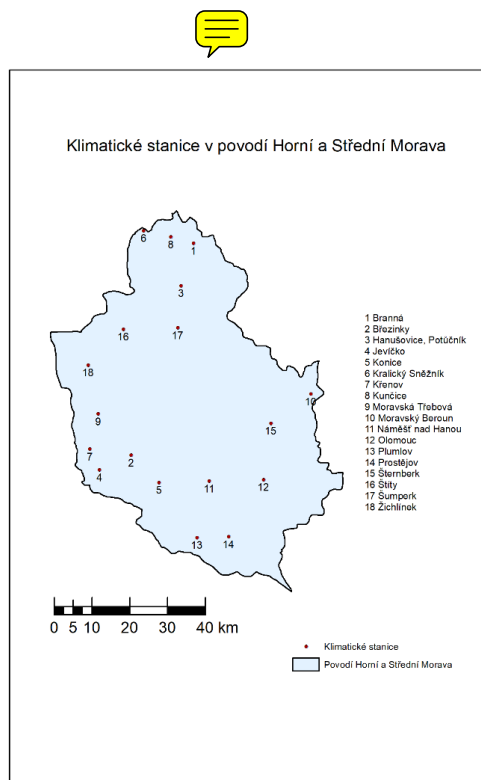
Klimatické stanice v povodí Horní a Střední Morava

6 8 1
3
16 17
18
10
9
15
7 2
4
5 11 12
13 14

1 Branná
2 Březinky
3 Hanušovice, Potůčník
4 Jevíčko
5 Konice
6 Kralický Sněžník
7 Křenov
8 Kunčice
9 Moravská Třebová
10 Moravský Beroun
11 Náměšť nad Hanou
12 Olomouc
13 Plumlov
14 Prostějov
15 Šternberk
16 Štíty
17 Šumperk
18 Žichlínek

0 5 10 20 30 40 km

Klimatické stanice
Povodí Horní a Střední Morava